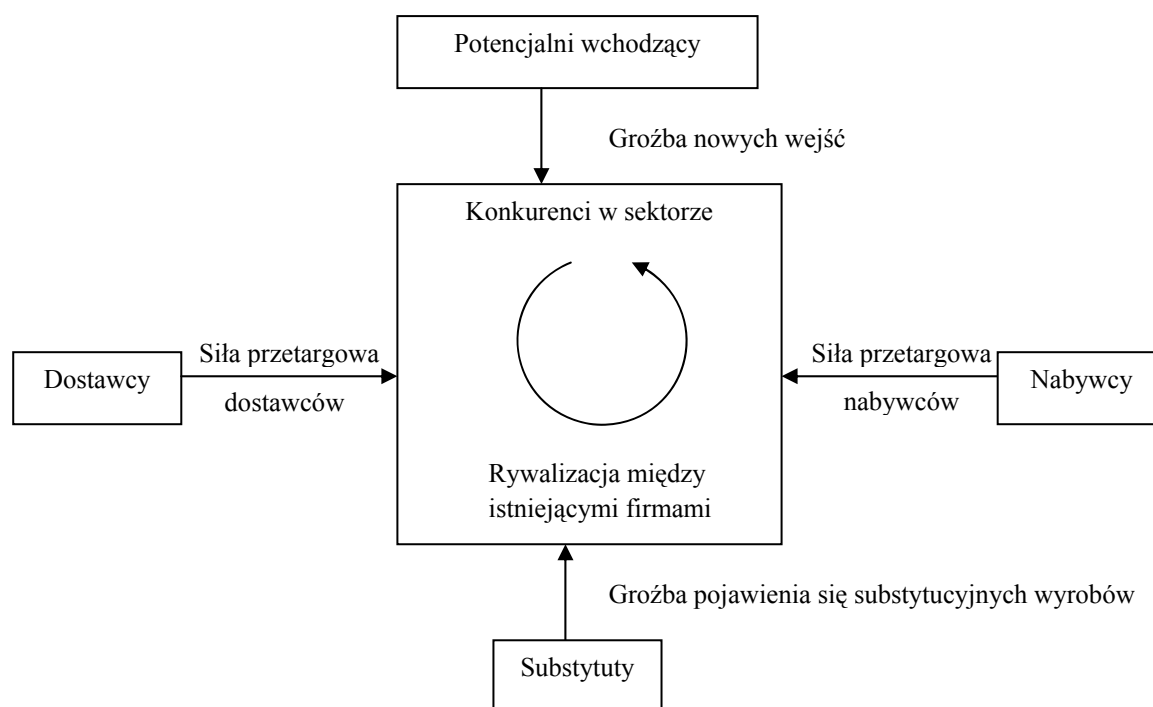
Potencjalni wchodzący

Groźba nowych wejść

Konkurenci w sektorze

Dostawcy

Siła przetargowa dostawców

Siła przetargowa nabywców

Nabywcy

Rywalizacja między istniejącymi firmami

Groźba pojawienia się substytucyjnych wyrobów

Substytuty